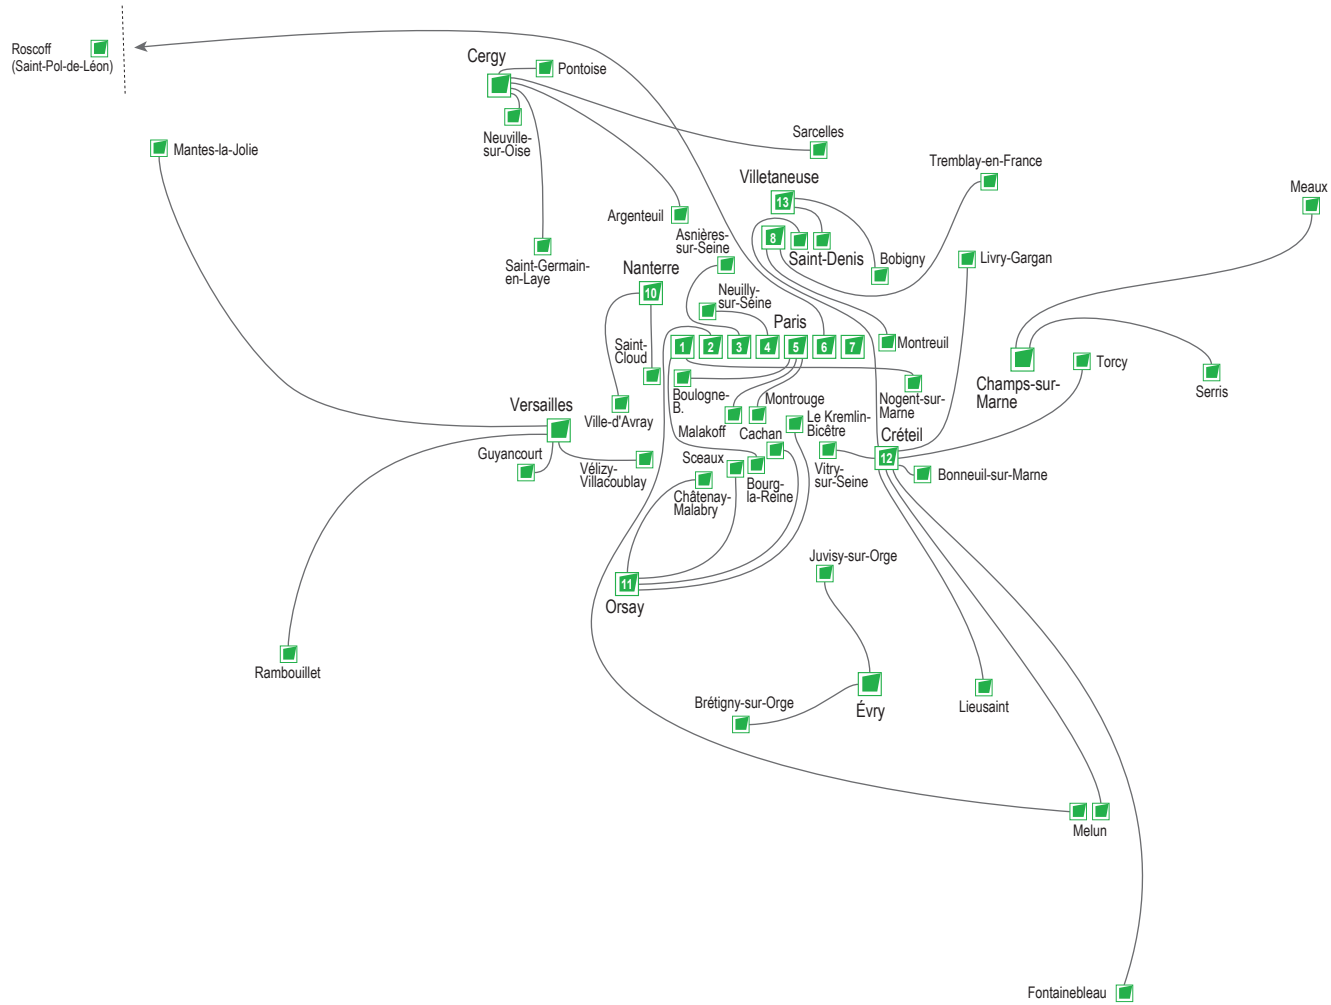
Roscoff (Saint-Pol-de-Léon)

Cergy

Pontoise

Neuville-sur-Oise

Mantes-la-Jolie

Sarcelles

Villetaneuse

13

Tremblay-en-France

Meaux

Argenteuil

Asnières-sur-Seine

8

Saint-Denis

Bobigny

Livry-Gargan

Saint-Germain-en-Laye

Nanterre

10

Neuilly-sur-Seine

Paris

Saint-Cloud

1

2

3

4

5

6

7

Montreuil

Champs-sur-Marne

Torcy

Serris

Boulogne-B.

Montrouge

Nogent-sur-Marne

Versailles

Ville-d'Avray

Malakoff

Cachan

Le Kremlin-Bicêtre

Créteil

12

Guyancourt

Vélizy-Villacoublay

Sceaux

Bourg-la-Reine

Vitry-sur-Seine

Bonneuil-sur-Marne

Châtenay-Malabry

11

Orsay

Juvisy-sur-Orge

Rambouillet

Brétigny-sur-Orge

Évry

Lieusaint

Melun

Fontainebleau